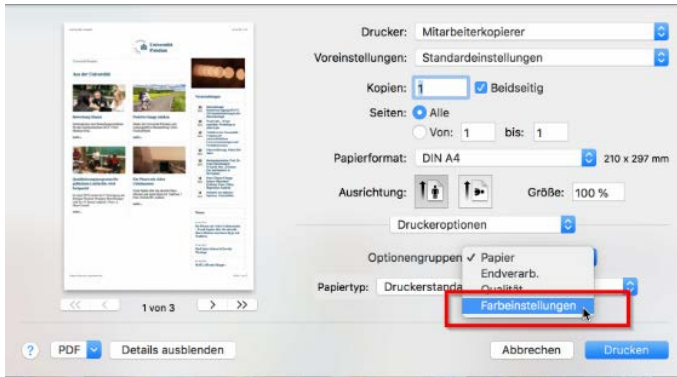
Universität Potsdam

Aus der Universität

Drucker: Mitarbeiterkopierer

Voreinstellungen: Standardeinstellungen

Kopien: 1 Beidseitig

Seiten: Alle

Von: 1 bis: 1

Papierformat: DIN A4 210 x 297 mm

Ausrichtung: Größe: 100 %

Druckeroptionen

Optionengruppen ✓ Papier

Endverarb.

Qualität

Farbeinstellungen

Papiertyp: Druckerstanda

1 von 3

? PDF Details ausblenden

Abbrechen Drucken